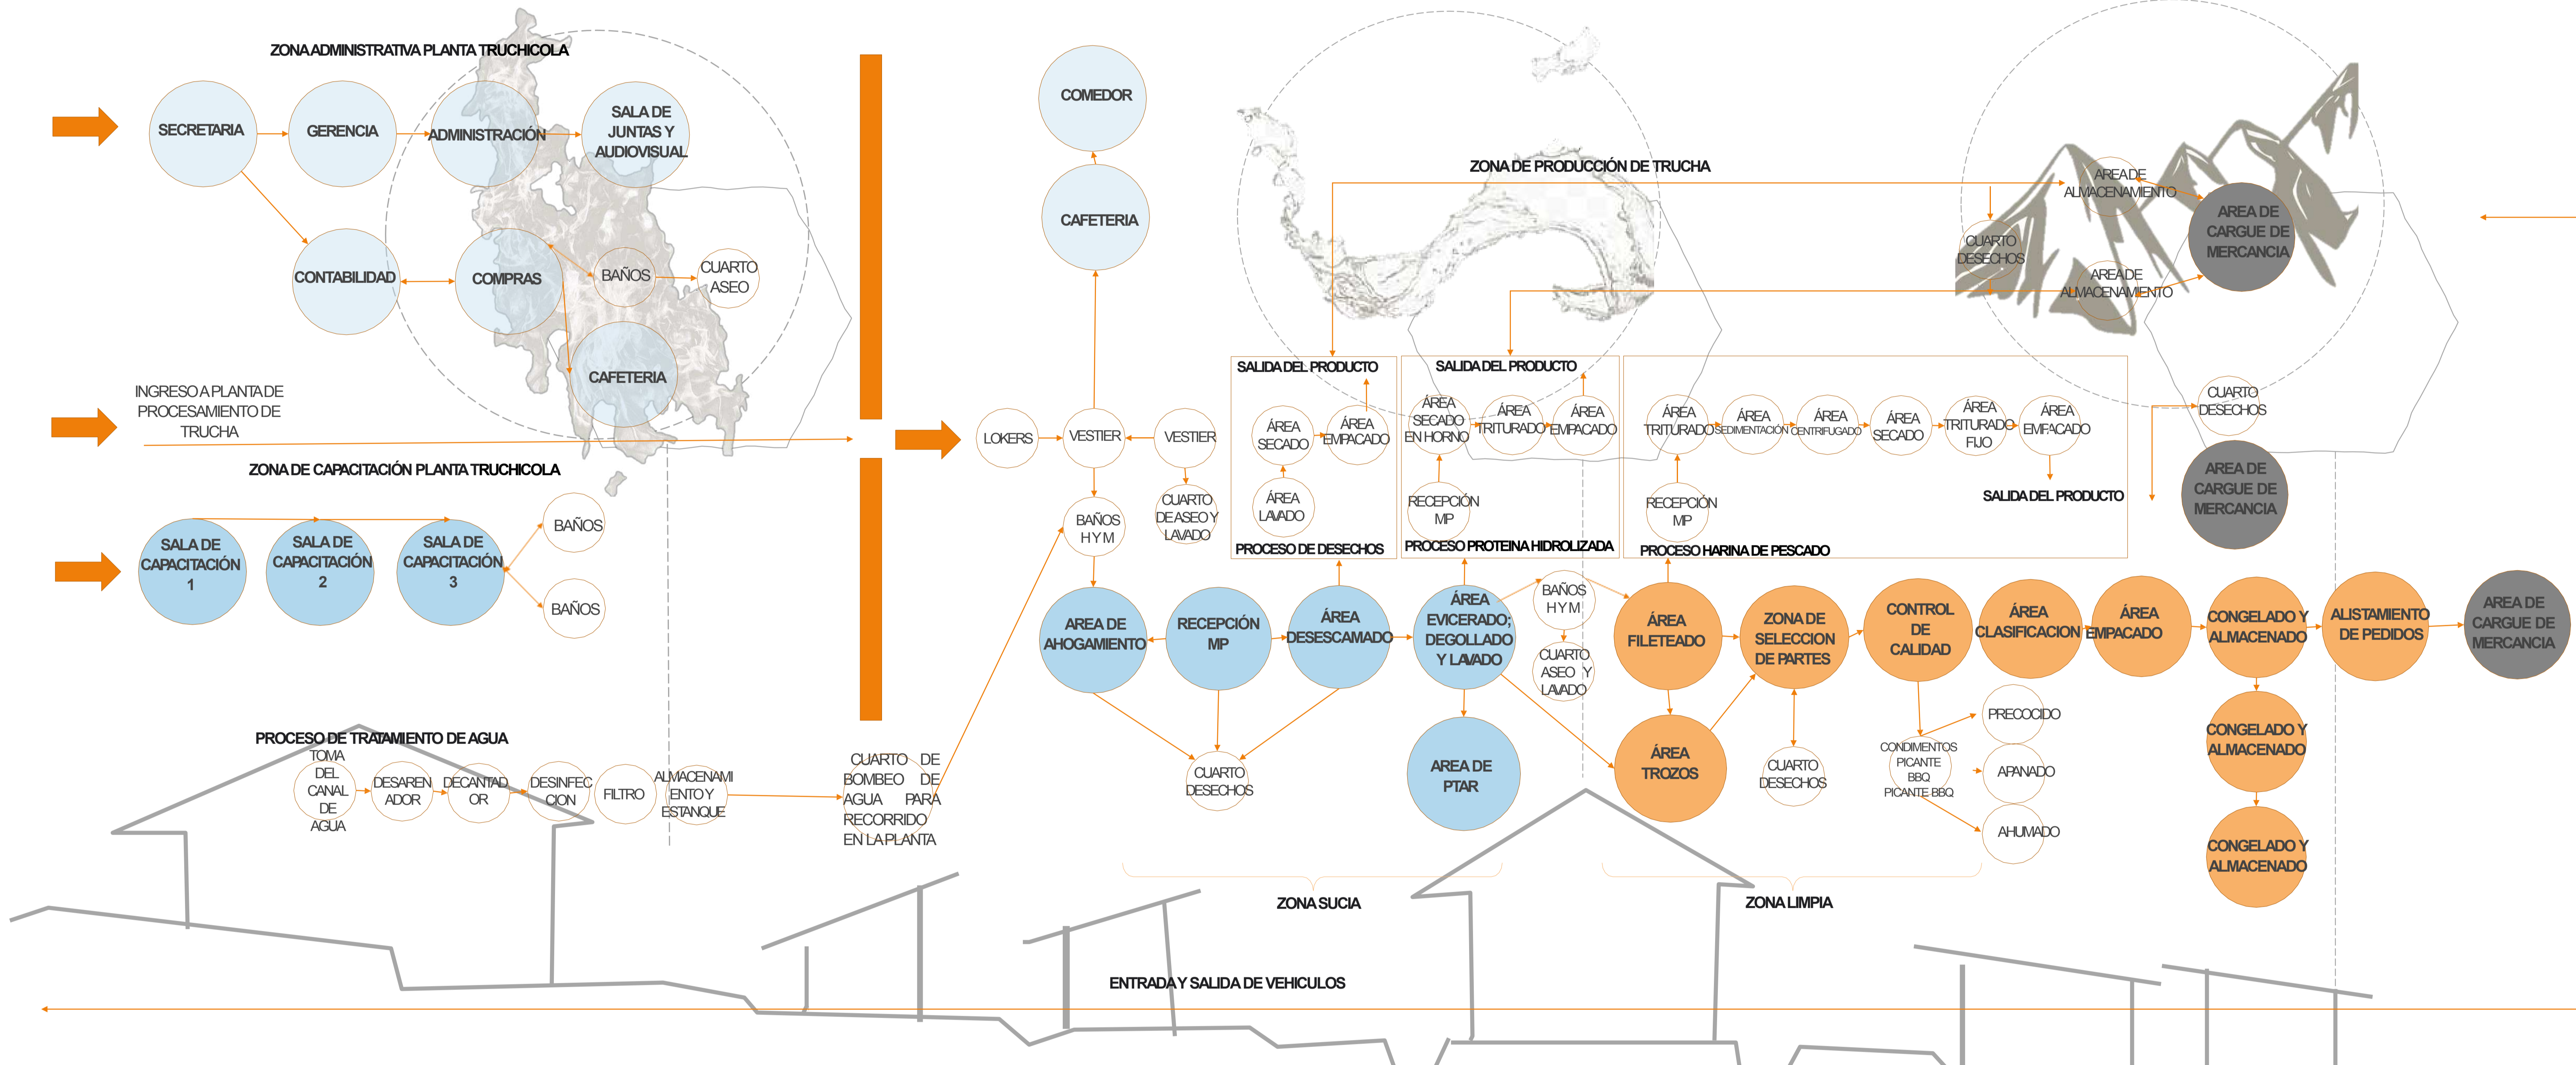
ZONA ADMINISTRATIVA PLANTA TRUCHICOLA

SECRETARIA
GERENCIA
ADMINISTRACIÓN
SALA DE JUNTAS Y AUDIOVISUAL
CONTABILIDAD
COMPRAS
BAÑOS
CUARTO ASEO
CAFETERIA

INGRESO A PLANTA DE PROCESAMIENTO DE TRUCHA

ZONA DE CAPACITACIÓN PLANTA TRUCHICOLA

SALA DE CAPACITACIÓN 1
SALA DE CAPACITACIÓN 2
SALA DE CAPACITACIÓN 3
BAÑOS
BAÑOS

PROCESO DE TRATAMIENTO DE AGUA
TOMA DEL CANAL DE AGUA
DESARENADOR
DECANTADOR
DESINFECCION
FILTRO
ALMACENAMIENTO Y ESTANQUE
CUARTO DE BOMBEO DE AGUA PARA RECORRIDO EN LA PLANTA

COMEDOR
CAFETERIA
LOKERS
VESTIER
VESTIER
BAÑOS HYM
CUARTO DE ASEO Y LAVADO

ZONA DE PRODUCCIÓN DE TRUCHA

SALIDA DEL PRODUCTO
ÁREA SECADO
ÁREA EMPACADO
ÁREA LAVADO
PROCESO DE DESECHOS

SALIDA DEL PRODUCTO
ÁREA SECADO EN HORNO
ÁREA TRITURADO
ÁREA EMPACADO
RECEPCIÓN MP
PROCESO PROTEINA HIDROLIZADA

ÁREA TRITURADO
ÁREA SEDIMENTACIÓN
ÁREA CENTRIFUGADO
ÁREA SECADO
ÁREA TRITURADO FIJO
ÁREA EMPACADO
RECEPCIÓN MP
PROCESO HARINA DE PESCADO
SALIDA DEL PRODUCTO

AREA DE ALMACENAMIENTO
CUARTO DESECHOS
AREA DE CARGUE DE MERCANCIA
AREA DE ALMACENAMIENTO
CUARTO DESECHOS
AREA DE CARGUE DE MERCANCIA

AREA DE AHOGAMIENTO
RECEPCIÓN MP
ÁREA DESESCAMADO
ÁREA EVICERADO; DEGOLLADO Y LAVADO
BAÑOS HYM
CUARTO ASEO Y LAVADO
CUARTO DESECHOS
AREA DE PTAR

ÁREA FILETEADO
ZONA DE SELECCION DE PARTES
CONTROL DE CALIDAD
ÁREA CLASIFICACION
ÁREA EMPACADO
CONGELADO Y ALMACENADO
ALISTAMIENTO DE PEDIDOS
AREA DE CARGUE DE MERCANCIA
ÁREA TROZOS
CUARTO DESECHOS
CONDIMENTOS PICANTE BBQ PICANTE BBQ
PRECOCIDO
APANADO
AHUMADO
CONGELADO Y ALMACENADO
CONGELADO Y ALMACENADO

ZONA SUCIA
ZONA LIMPIA

ENTRADA Y SALIDA DE VEHICULOS